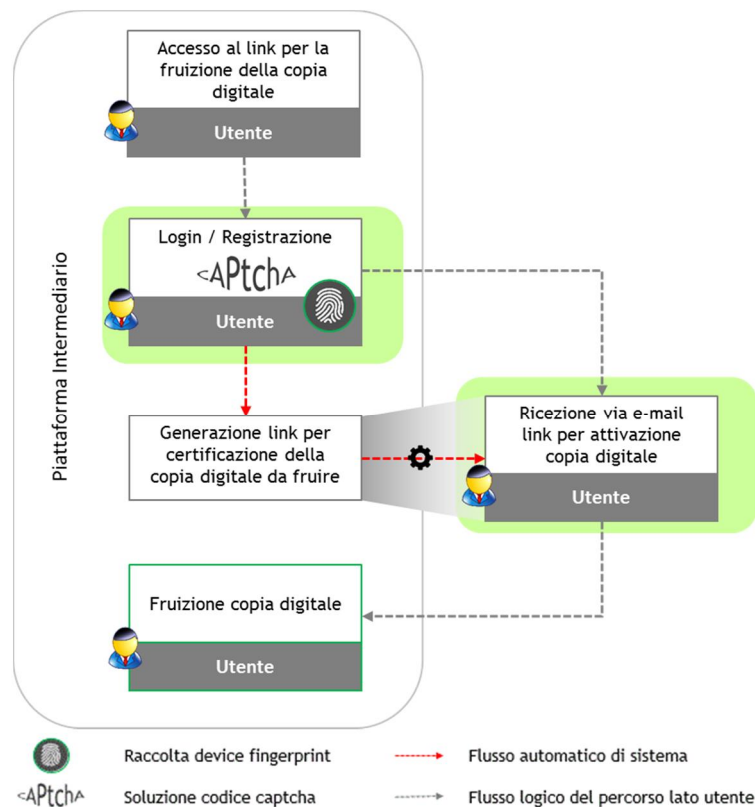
Piattaforma Intermediario

Accesso al link per la fruizione della copia digitale

Utente

Login / Registrazione

<APtchA

Utente

Generazione link per certificazione della copia digitale da fruire

Ricezione via e-mail link per attivazione copia digitale

Utente

Fruizione copia digitale

Utente

Raccolta device fingerprint

<APtchA Soluzione codice captcha

Flusso automatico di sistema

Flusso logico del percorso lato utente